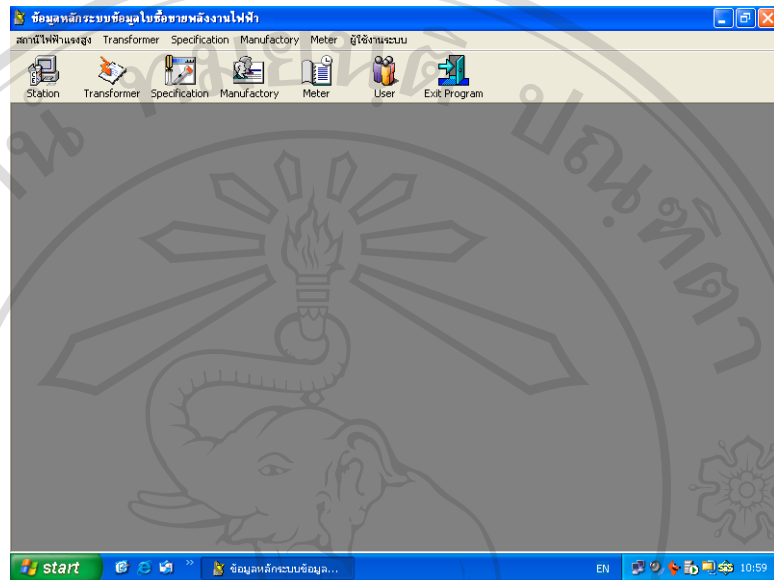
ข้อมูลหลักระบบข้อมูลใบซื้อขายพลังงานไฟฟ้า

สถานีไฟฟ้าแรงสูง Transformer Specification Manufactory Meter ผู้ใช้งานระบบ

Station Transformer Specification Manufactory Meter User Exit Program

start

ข้อมูลหลักระบบข้อมูล...

EN 10:59